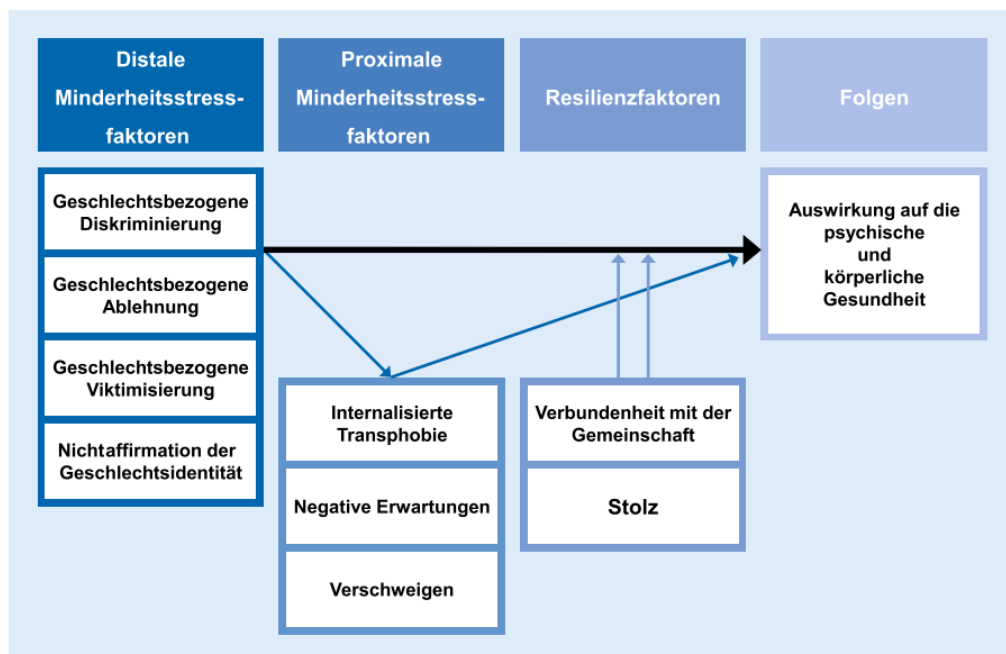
Distale Minderheitsstress-faktoren

Proximale Minderheitsstress-faktoren

Resilienzfaktoren

Folgen

Geschlechtsbezogene Diskriminierung

Geschlechtsbezogene Ablehnung

Geschlechtsbezogene Viktimisierung

Nichtaffirmation der Geschlechtsidentität

Auswirkung auf die psychische und körperliche Gesundheit

Internalisierte Transphobie

Negative Erwartungen

Verschweigen

Verbundenheit mit der Gemeinschaft

Stolz